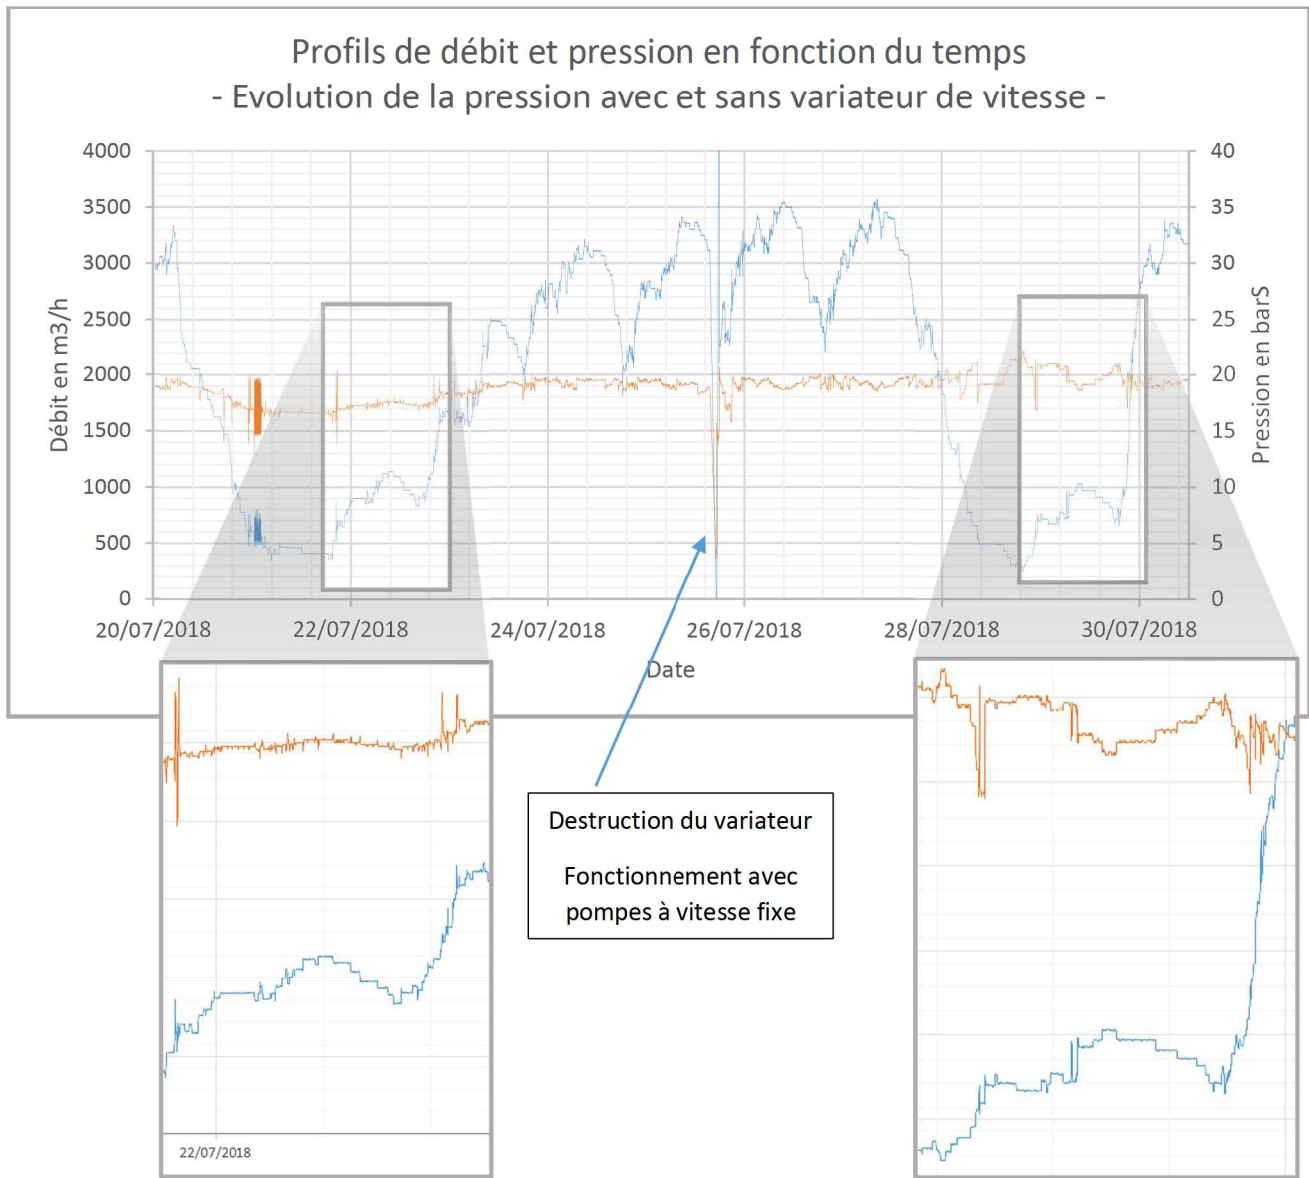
Profils de débit et pression en fonction du temps
- Evolution de la pression avec et sans variateur de vitesse -

Débit en m3/h

4000
3500
3000
2500
2000
1500
1000
500
0

Pression en barS

40
35
30
25
20
15
10
5
0

20/07/2018
22/07/2018
24/07/2018
26/07/2018
28/07/2018
30/07/2018

Date

22/07/2018

Destruction du variateur

Fonctionnement avec pompes à vitesse fixe